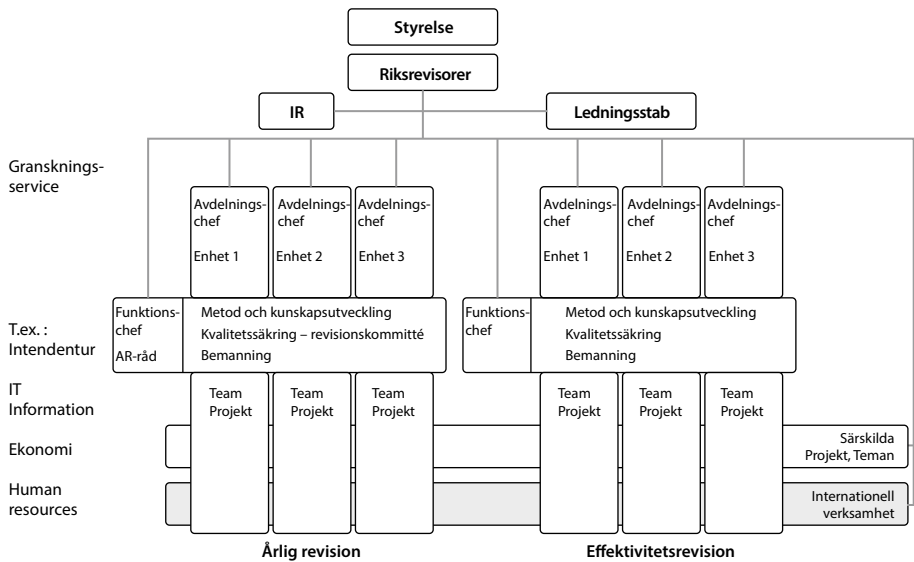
Styrelse

Riksrevisorer

IR

Ledningsstab

Gransknings-service

Avdelnings-chef

Enhet 1

Avdelnings-chef

Enhet 2

Avdelnings-chef

Enhet 3

Avdelnings-chef

Enhet 1

Avdelnings-chef

Enhet 2

Avdelnings-chef

Enhet 3

T.ex. : Intendentur

Funktions-chef

AR-råd

Metod och kunskapsutveckling

Kvalitetssäkring – revisionskommitté

Bemanning

Funktions-chef

Metod och kunskapsutveckling

Kvalitetssäkring

Bemanning

IT Information

Team Projekt

Team Projekt

Team Projekt

Team Projekt

Team Projekt

Team Projekt

Ekonomi

Särskilda Projekt, Teman

Human resources

Internationell verksamhet

Årlig revision

Effektivitetsrevision